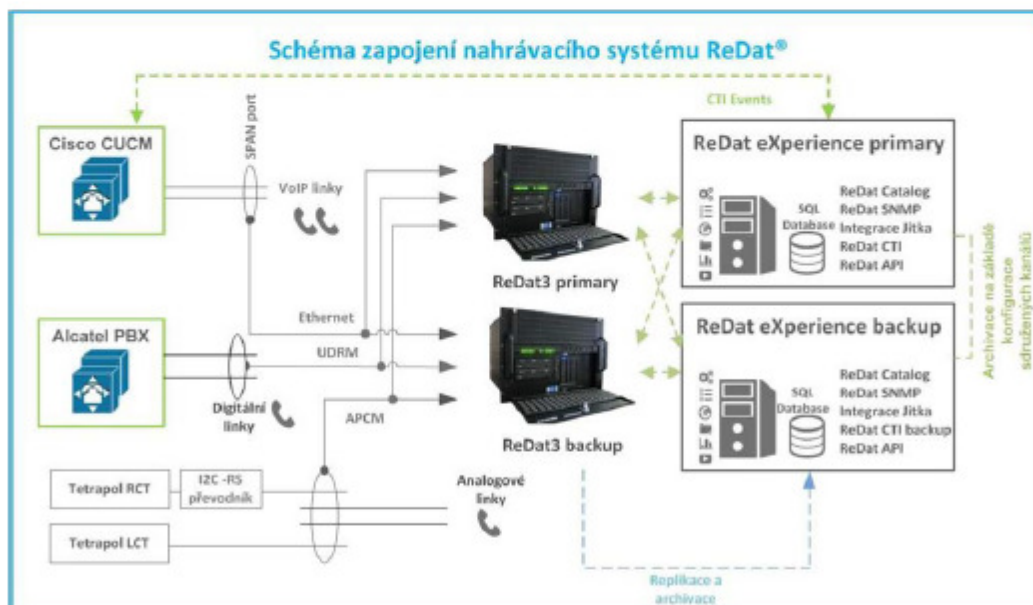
Schéma zapojení nahrávacího systému ReDat®

CTI Events

Cisco CUCM

SPAN port

VoIP linky

ReDat eXperience primary

SQL Database

ReDat Catalog
ReDat SNMP
Integrace Jitka
ReDat CTI
ReDat API

ReDat3 primary

Archivace na základě konfigurace sdružených kanálů

Ethernet

Alcatel PBX

UDRM

ReDat eXperience backup

SQL Database

ReDat Catalog
ReDat SNMP
Integrace Jitka
ReDat CTI backup
ReDat API

Digitální linky

APCM

ReDat3 backup

Tetrapol RCT

I2C -RS převodník

Analogové linky

Tetrapol LCT

Replikace a archivace